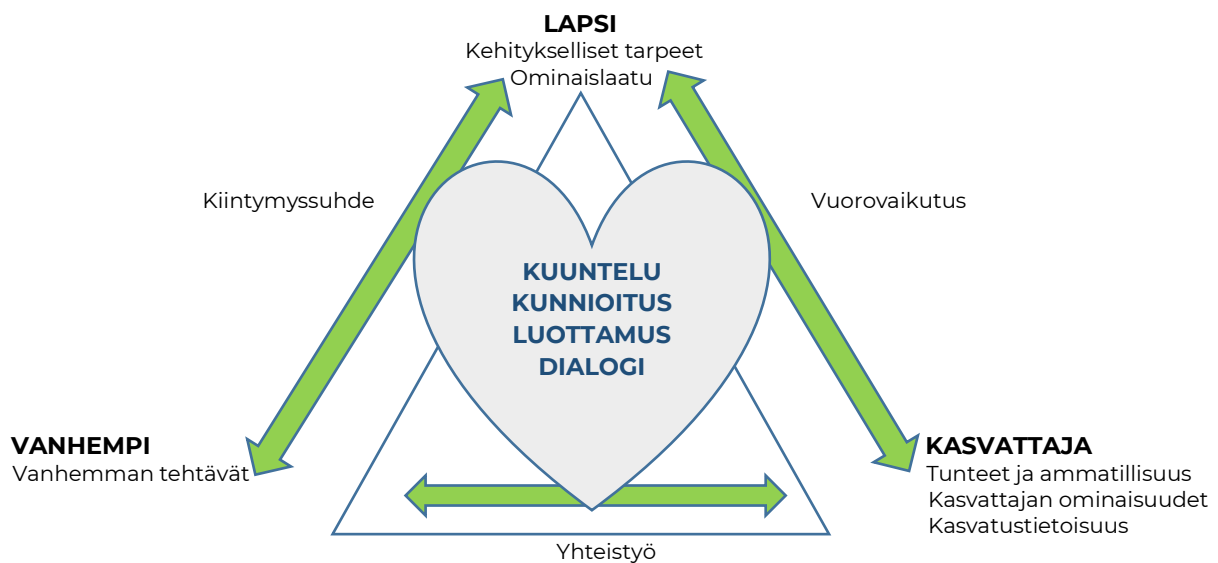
LAPSI
Kehitykselliset tarpeet
Ominaislaatu

Kiintymyssuhde

Vuorovaikutus

KUUNTELU
KUNNIOITUS
LUOTTAMUS
DIALOGI

VANHEMPI
Vanhemman tehtävät

KASVATTAJA
Tunteet ja ammatillisuus
Kasvattajan ominaisuudet
Kasvatustietoisuus

Yhteistyö